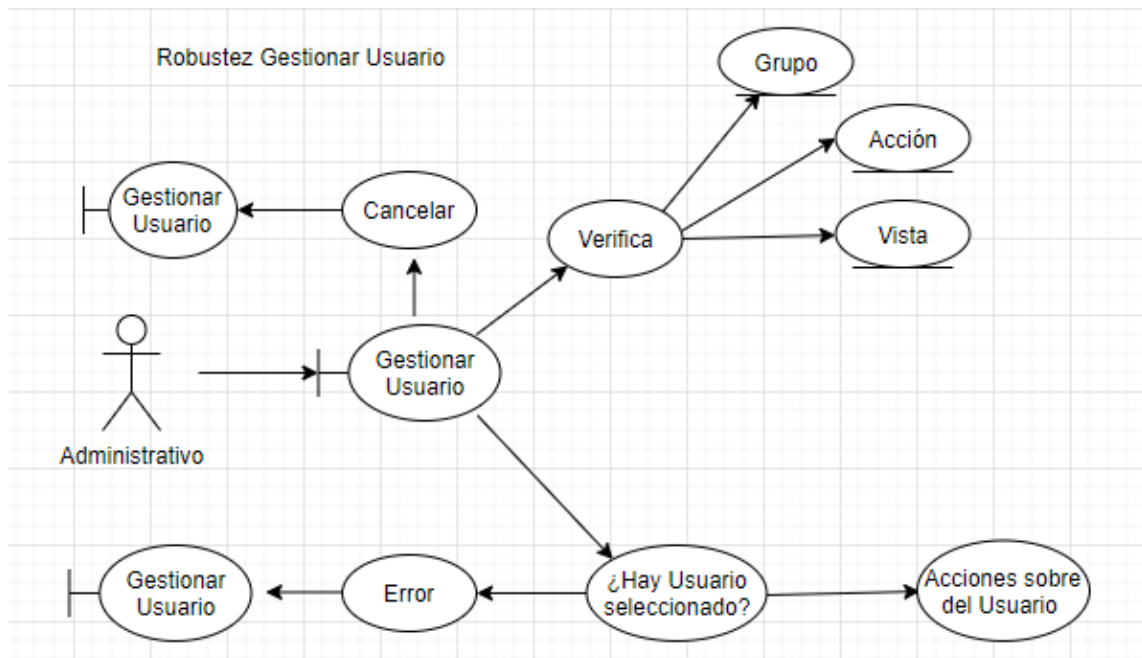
Robustez Gestionar Usuario

Grupo

Acción

Gestionar Usuario

Cancelar

Verifica

Vista

Administrativo

Gestionar Usuario

Gestionar Usuario

Error

¿Hay Usuario seleccionado?

Acciones sobre del Usuario